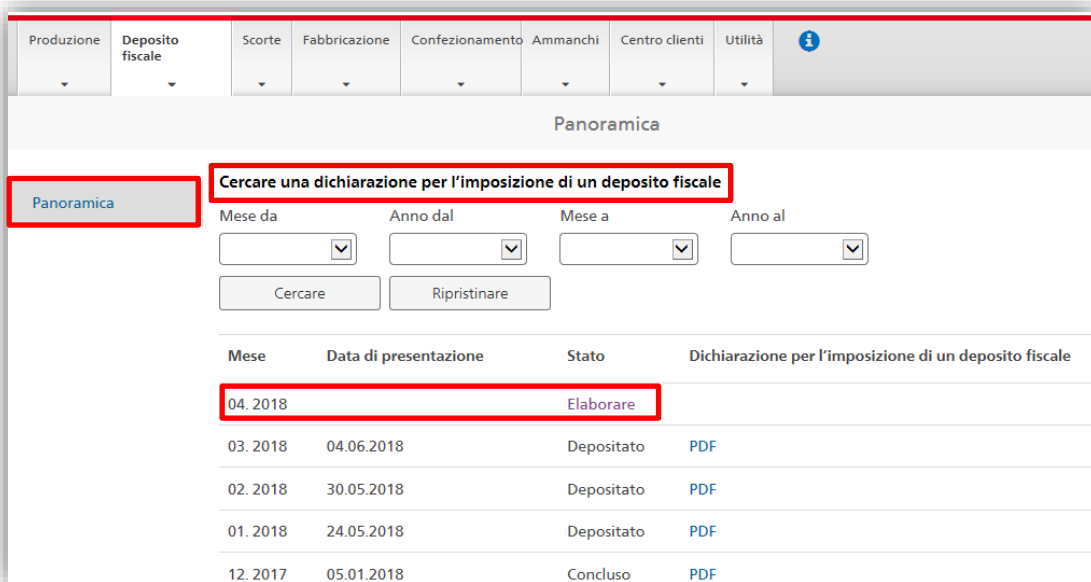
Produzione | Deposito fiscale | Scorte | Fabbricazione | Confezionamento | Ammanchi | Centro clienti | Utilità

Panoramica

Panoramica

Cercare una dichiarazione per l'imposizione di un deposito fiscale

Mese da | Anno dal | Mese a | Anno al

Cercare | Ripristinare

| Mese | Data di presentazione | Stato | Dichiarazione per l'imposizione di un deposito fiscale |
|---|---|---|---|
| 04. 2018 | | Elaborare | |
| 03. 2018 | 04.06.2018 | Depositato | PDF |
| 02. 2018 | 30.05.2018 | Depositato | PDF |
| 01. 2018 | 24.05.2018 | Depositato | PDF |
| 12. 2017 | 05.01.2018 | Concluso | PDF |